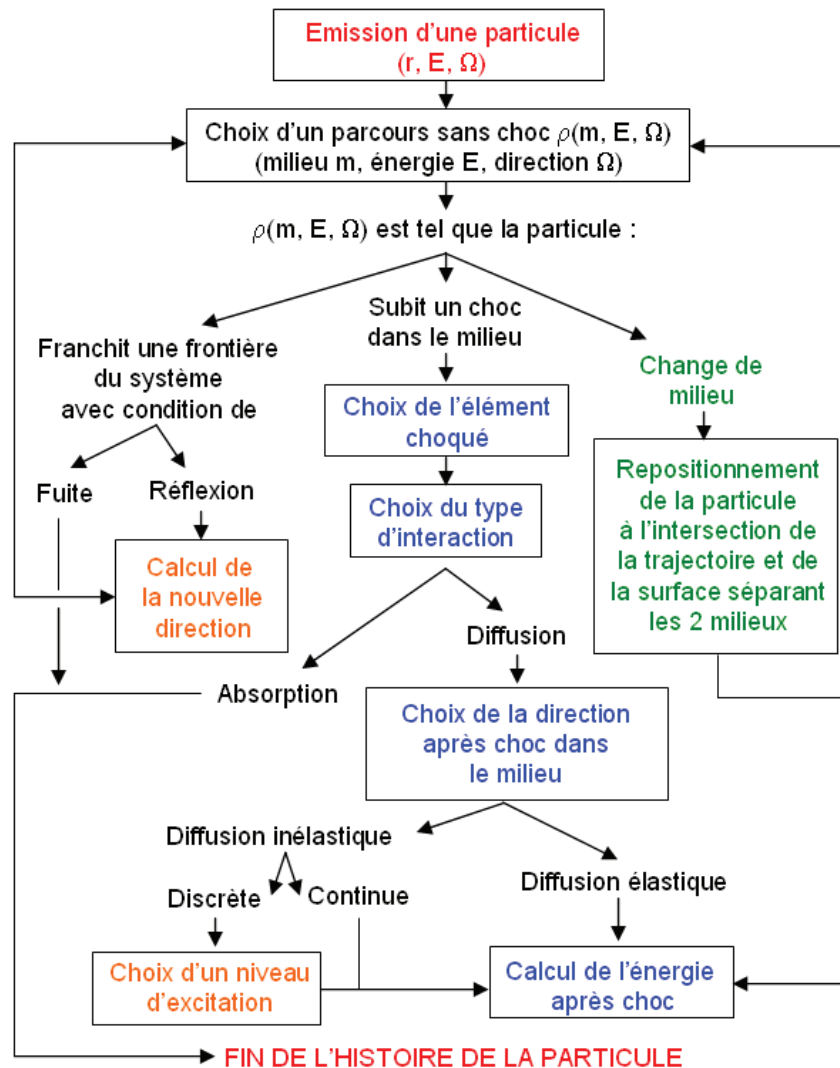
Emission d'une particule
(r, E, $\Omega$)

Choix d'un parcours sans choc $\rho$(m, E, $\Omega$)
(milieu m, énergie E, direction $\Omega$)

$\rho$(m, E, $\Omega$) est tel que la particule :

Franchit une frontière du système avec condition de

Subit un choc dans le milieu

Change de milieu

Fuite

Réflexion

Calcul de la nouvelle direction

Choix de l'élément choqué

Choix du type d'interaction

Repositionnement de la particule à l'intersection de la trajectoire et de la surface séparant les 2 milieux

Diffusion

Absorption

Choix de la direction après choc dans le milieu

Diffusion inélastique

Discrète

Continue

Diffusion élastique

Choix d'un niveau d'excitation

Calcul de l'énergie après choc

FIN DE L'HISTOIRE DE LA PARTICULE